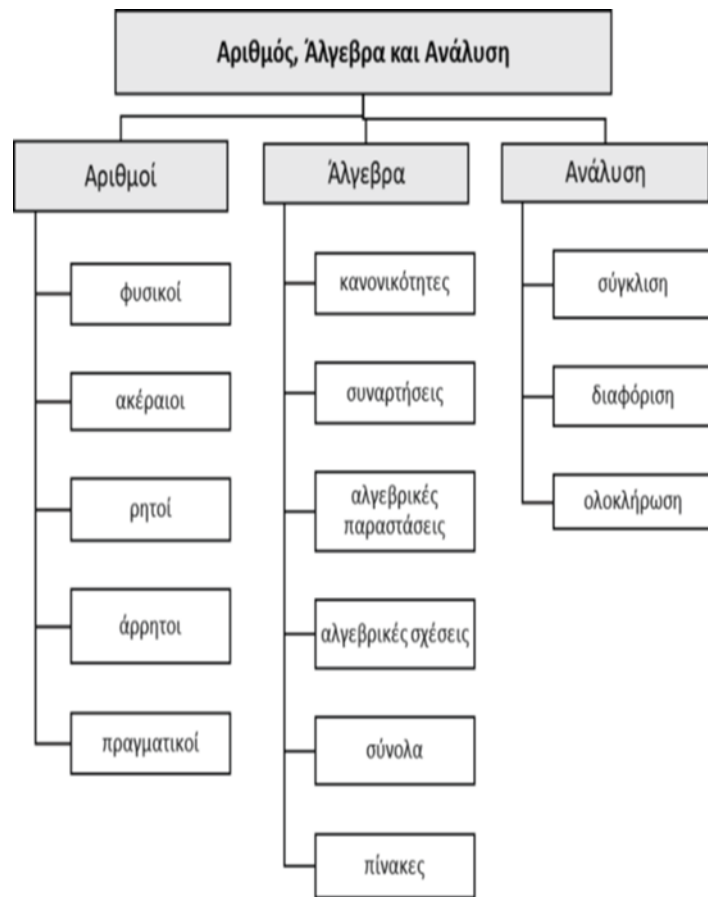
Αριθμός, Άλγεβρα και Ανάλυση

Αριθμοί

φυσικοί

ακέραιοι

ρητοί

άρρητοι

πραγματικοί

Άλγεβρα

κανονικότητες

συναρτήσεις

αλγεβρικές παραστάσεις

αλγεβρικές σχέσεις

σύνολα

πίνακες

Ανάλυση

σύγκλιση

διαφόριση

ολοκλήρωση